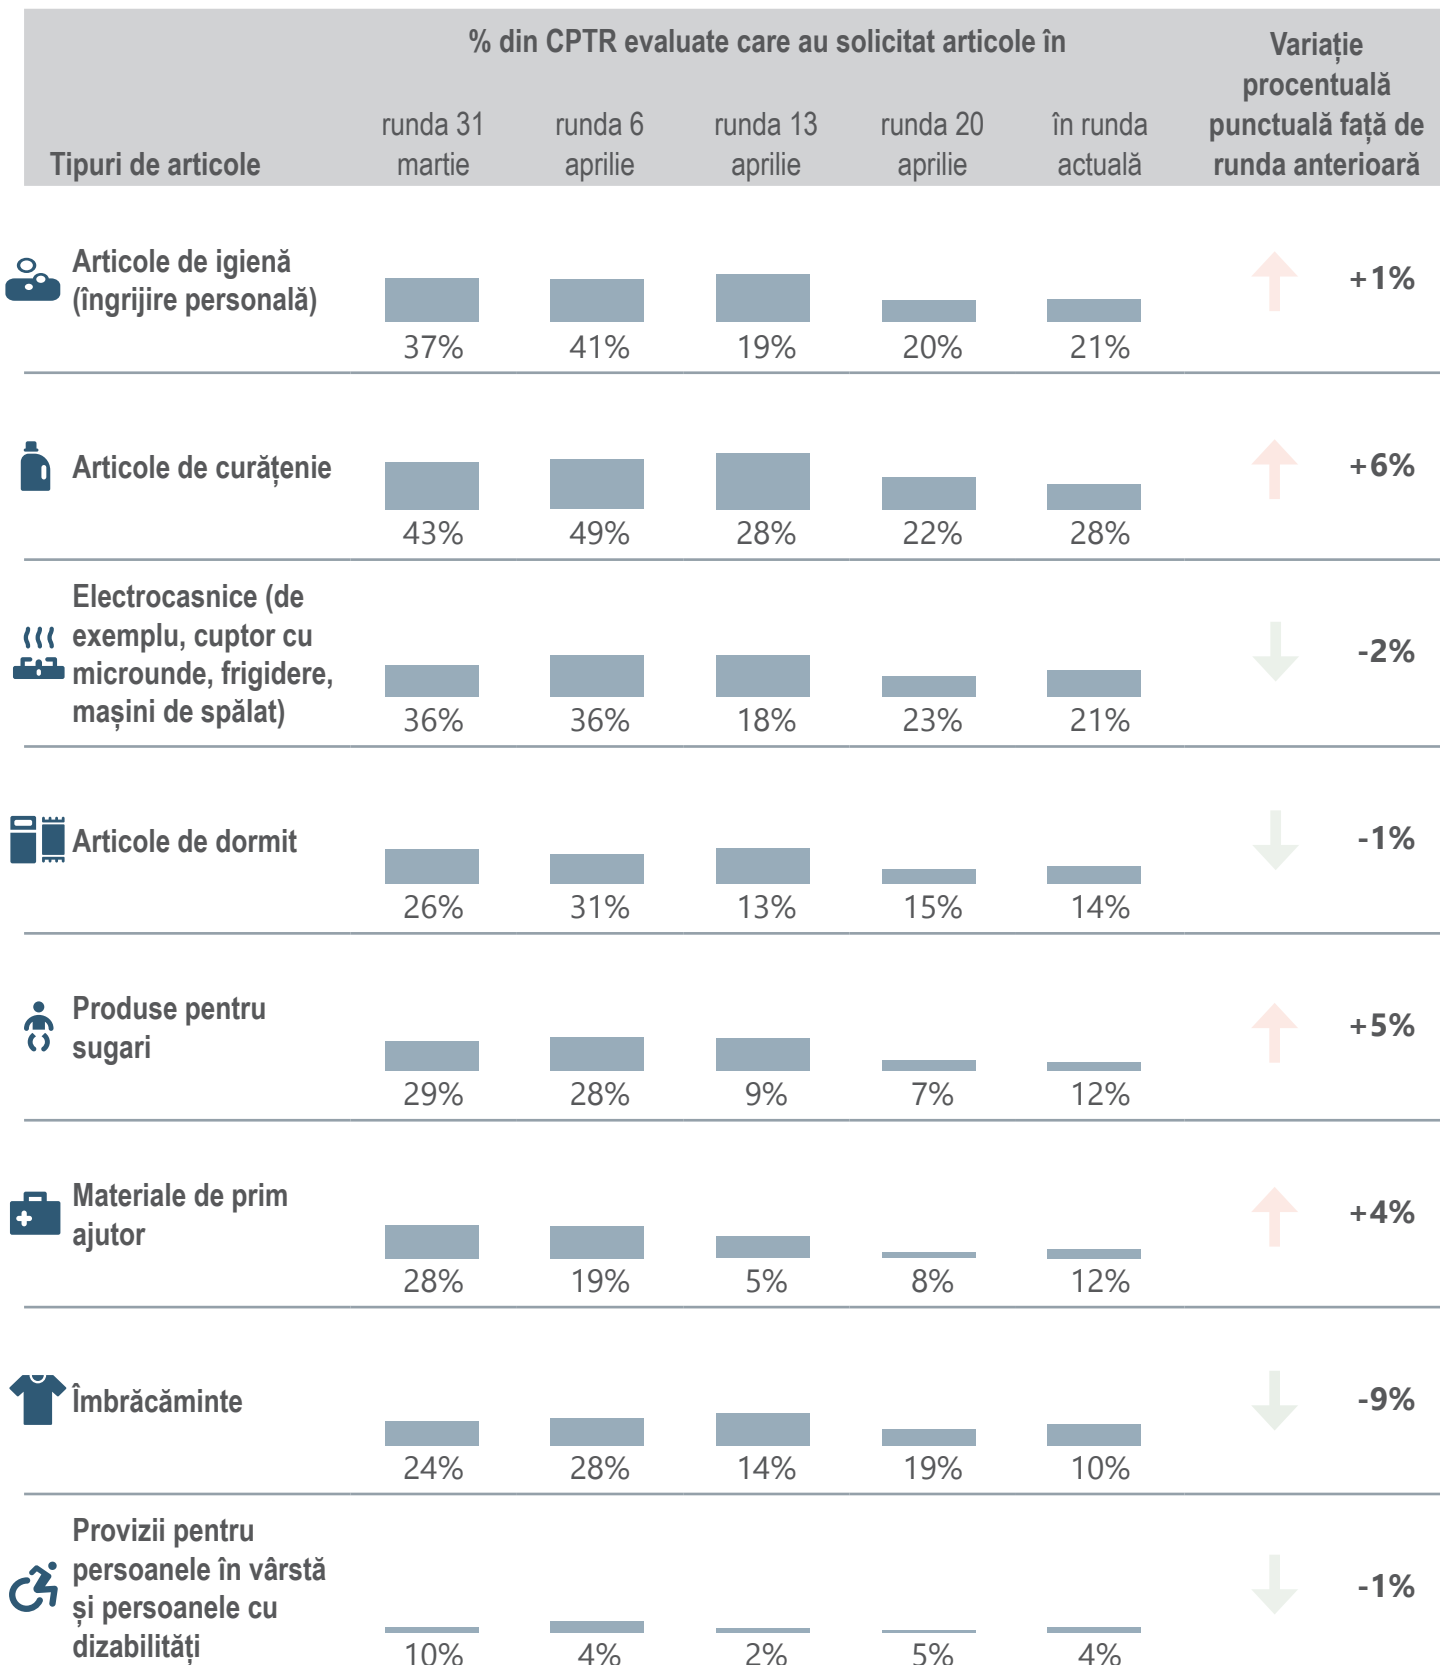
| Tipuri de articole | runda 31 martie | runda 6 aprilie | runda 13 aprilie | runda 20 aprilie | în runda actuală | Variație procentuală punctuală față de runda anterioară |
|---|---|---|---|---|---|---|
| Articole de igienă (îngrijire personală) | 37% | 41% | 19% | 20% | 21% | +1% |
| Articole de curățenie | 43% | 49% | 28% | 22% | 28% | +6% |
| Electrocasnice (de exemplu, cuptor cu microunde, frigidere, mașini de spălat) | 36% | 36% | 18% | 23% | 21% | -2% |
| Articole de dormit | 26% | 31% | 13% | 15% | 14% | -1% |
| Produse pentru sugari | 29% | 28% | 9% | 7% | 12% | +5% |
| Materiale de prim ajutor | 28% | 19% | 5% | 8% | 12% | +4% |
| Îmbrăcăminte | 24% | 28% | 14% | 19% | 10% | -9% |
| Provizii pentru persoanele în vârstă și persoanele cu dizabilități | 10% | 4% | 2% | 5% | 4% | -1% |

% din CPTR evaluate care au solicitat articole în